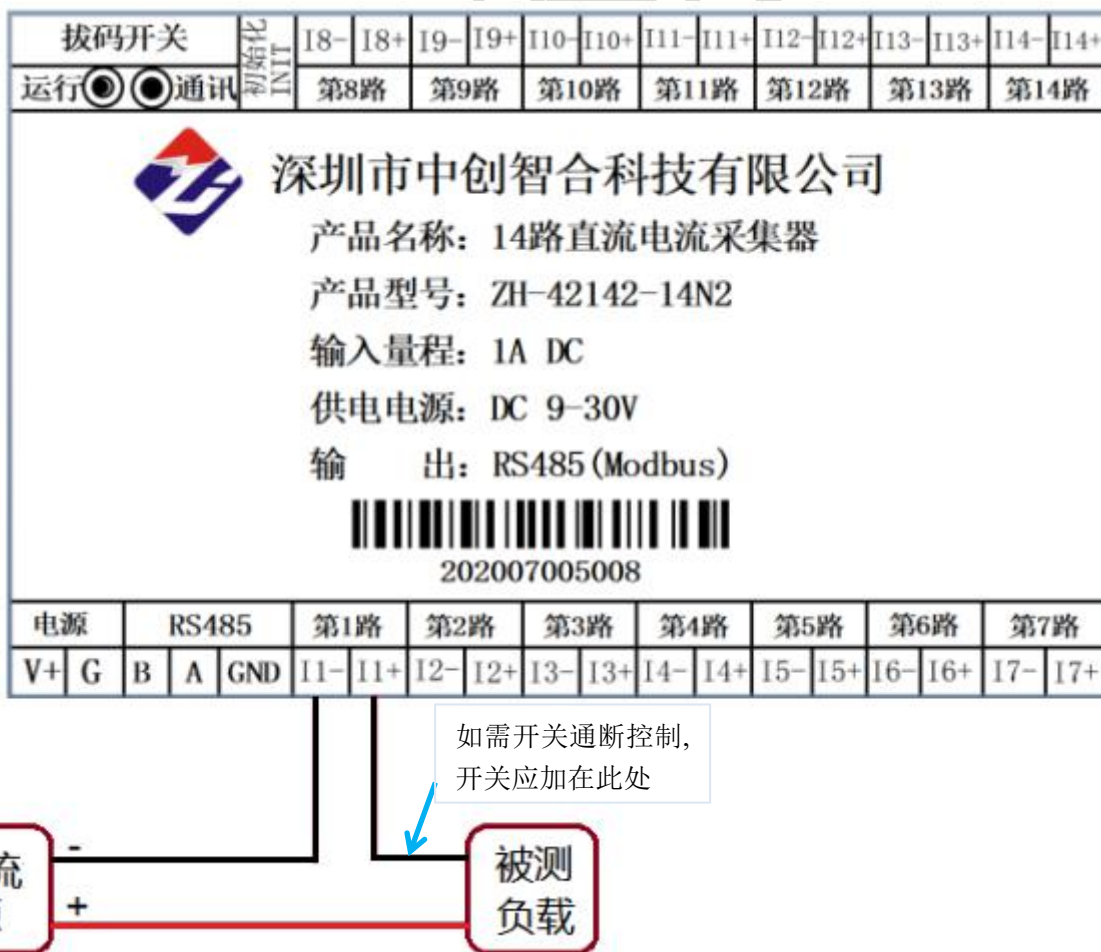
拔码开关 | 初始化 INIT | I8- | I8+ | I9- | I9+ | I10- | I10+ | I11- | I11+ | I12- | I12+ | I13- | I13+ | I14- | I14+

运行 通讯 | 第8路 | 第9路 | 第10路 | 第11路 | 第12路 | 第13路 | 第14路

深圳市中创智合科技有限公司

产品名称：14路直流电流采集器

产品型号：ZH-42142-14N2

输入量程：1A DC

供电电源：DC 9-30V

输　　出：RS485(Modbus)

202007005008

| 电源 | | RS485 | | | 第1路 | | 第2路 | | 第3路 | | 第4路 | | 第5路 | | 第6路 | | 第7路 | |
|---|---|---|---|---|---|---|---|---|---|---|---|---|---|---|---|---|---|---|
| V+ | G | B | A | GND | I1- | I1+ | I2- | I2+ | I3- | I3+ | I4- | I4+ | I5- | I5+ | I6- | I6+ | I7- | I7+ |

如需开关通断控制，开关应加在此处

流
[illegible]

-
+

被测
负载